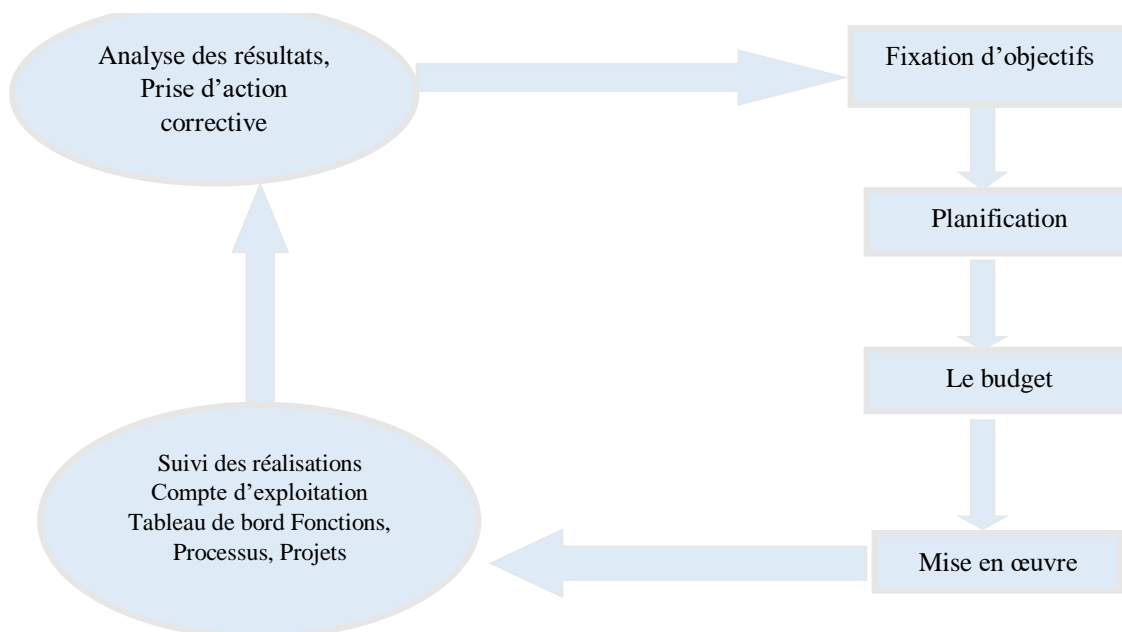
Analyse des résultats,
Prise d’action
corrective

Fixation d’objectifs

Planification

Le budget

Mise en œuvre

Suivi des réalisations
Compte d’exploitation
Tableau de bord Fonctions,
Processus, Projets